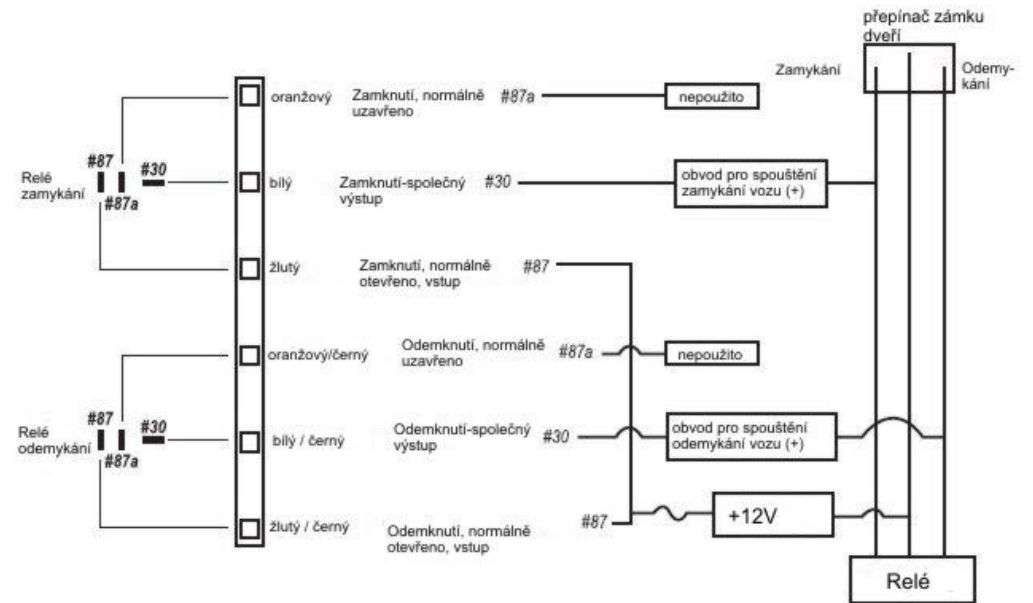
přepínač zámku dveří

Zamykání

Odemykání

Relé zamykání

#87

#87a

#30

oranžový

Zamknutí, normálně uzavřeno

#87a

nepoužito

bílý

Zamknutí-společný výstup

#30

obvod pro spouštění zamykání vozu (+)

žlutý

Zamknutí, normálně otevřeno, vstup

#87

oranžový/černý

Odemknutí, normálně uzavřeno

#87a

nepoužito

Relé odemykání

#87

#87a

#30

bílý / černý

Odemknutí-společný výstup

#30

obvod pro spouštění odemykání vozu (+)

žlutý / černý

Odemknutí, normálně otevřeno, vstup

#87

+12V

Relé